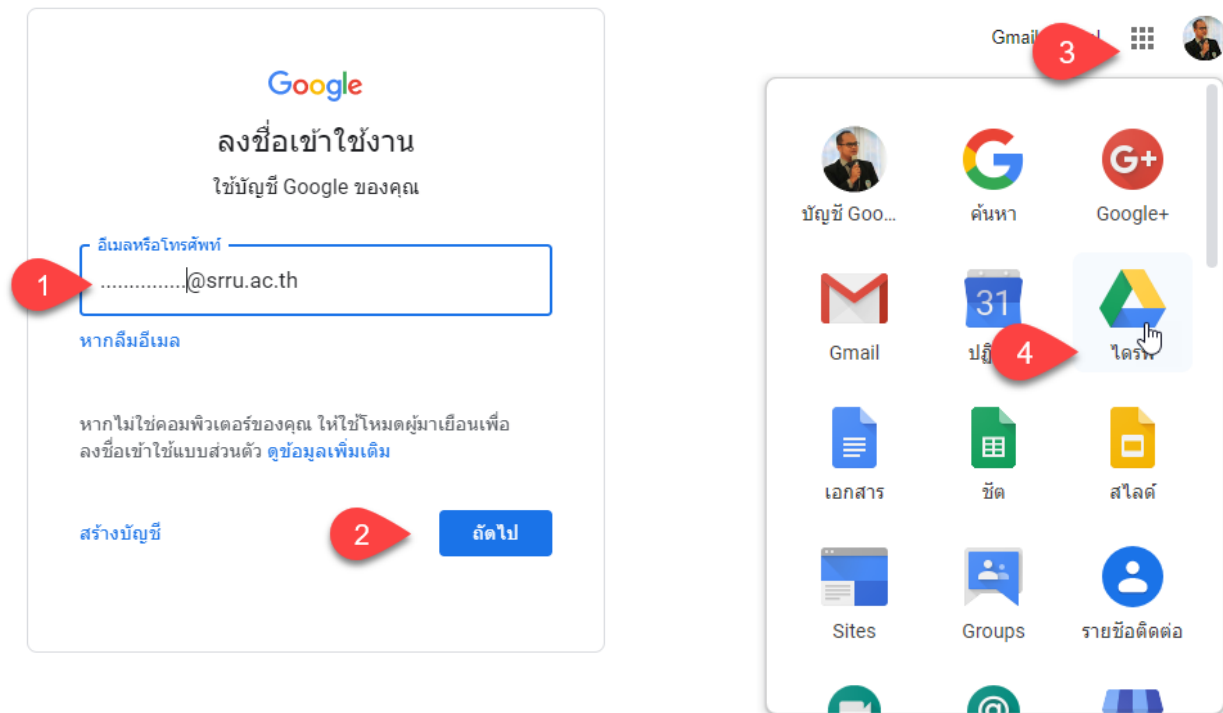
Google

ลงชื่อเข้าใช้งาน

ใช้บัญชี Google ของคุณ

อีเมลหรือโทรศัพท์

1

...............@srru.ac.th

หากลืมอีเมล

หากไม่ใช่คอมพิวเตอร์ของคุณ ให้ใช้โหมดผู้มาเยือนเพื่อลงชื่อเข้าใช้แบบส่วนตัว ดูข้อมูลเพิ่มเติม

สร้างบัญชี

2

ถัดไป

Gmail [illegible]

3

บัญชี Goo...

ค้นหา

Google+

Gmail

31

ปฏิ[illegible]

4

ไดรฟ์

เอกสาร

ชีต

สไลด์

Sites

Groups

รายชื่อติดต่อ